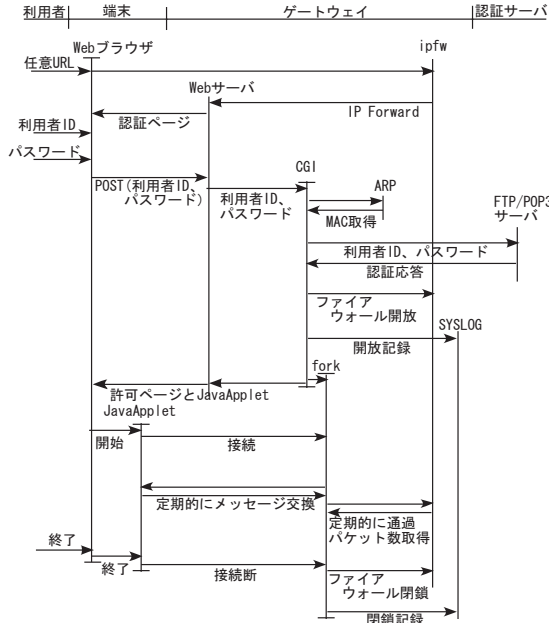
利用者 端末 ゲートウェイ 認証サーバ

Webブラウザ

ipfw

任意URL

Webサーバ

IP Forward

認証ページ

利用者ID

パスワード

CGI

POST(利用者ID、パスワード)

利用者ID、パスワード

ARP

MAC取得

FTP/POP3 サーバ

利用者ID、パスワード

認証応答

ファイア ウォール開放

SYSLOG

開放記録

fork

許可ページとJavaApplet

JavaApplet

開始

接続

定期的にメッセージ交換

定期的に通過パケット数取得

終了

終了

接続断

ファイア ウォール閉鎖

閉鎖記録